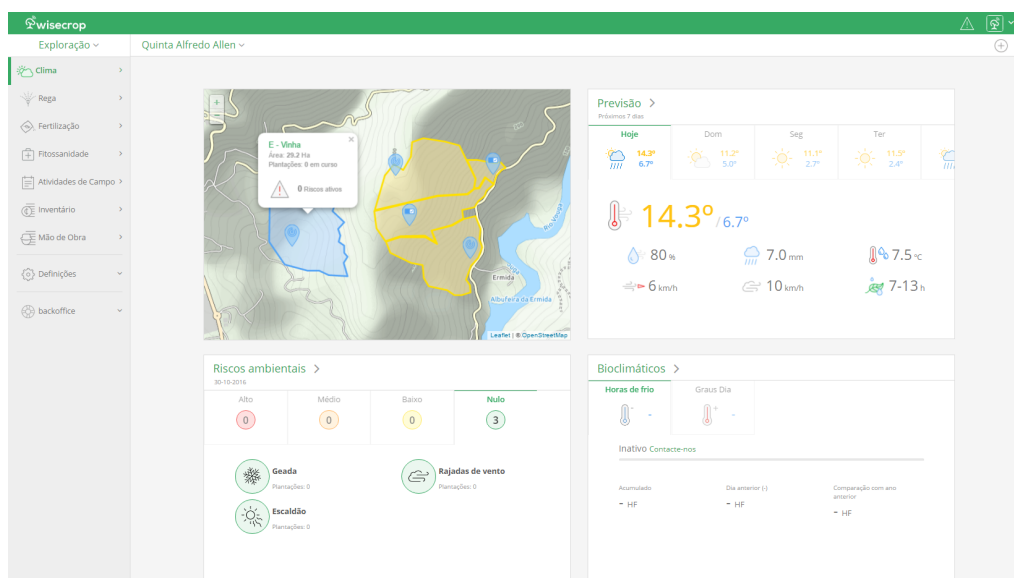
wisecrop

Exploração
Quinta Alfredo Allen

Clima
Rega
Fertilização
Fitossanidade
Atividades de Campo
Inventário
Mão de Obra
Definições
backoffice

+
E - Vinha
Área: 29.2 Ha
Plantações: 0 em curso
0 Riscos ativos
Ermida
Albufeira da Ermida
Rio Vouga
Leaflet | © OpenStreetMap

Previsão
Próximos 7 dias

| Hoje | Dom | Seg | Ter |
|---|---|---|---|
| 14.3° 6.7° | 11.2° 5.0° | 11.1° 2.7° | 11.5° 2.4° |

14.3° / 6.7°
80 %
7.0 mm
7.5 °C
6 km/h
10 km/h
7-13 h

Riscos ambientais
30-10-2016

| Alto | Médio | Baixo | Nulo |
|---|---|---|---|
| 0 | 0 | 0 | 3 |

Geada
Plantações: 0
Rajadas de vento
Plantações: 0
Escaldão
Plantações: 0

Bioclimáticos
Horas de frio
Graus Dia
-
-
Inativo Contacte-nos
Acumulado
- HF
Dia anterior (-)
- HF
Comparação com ano anterior
- HF